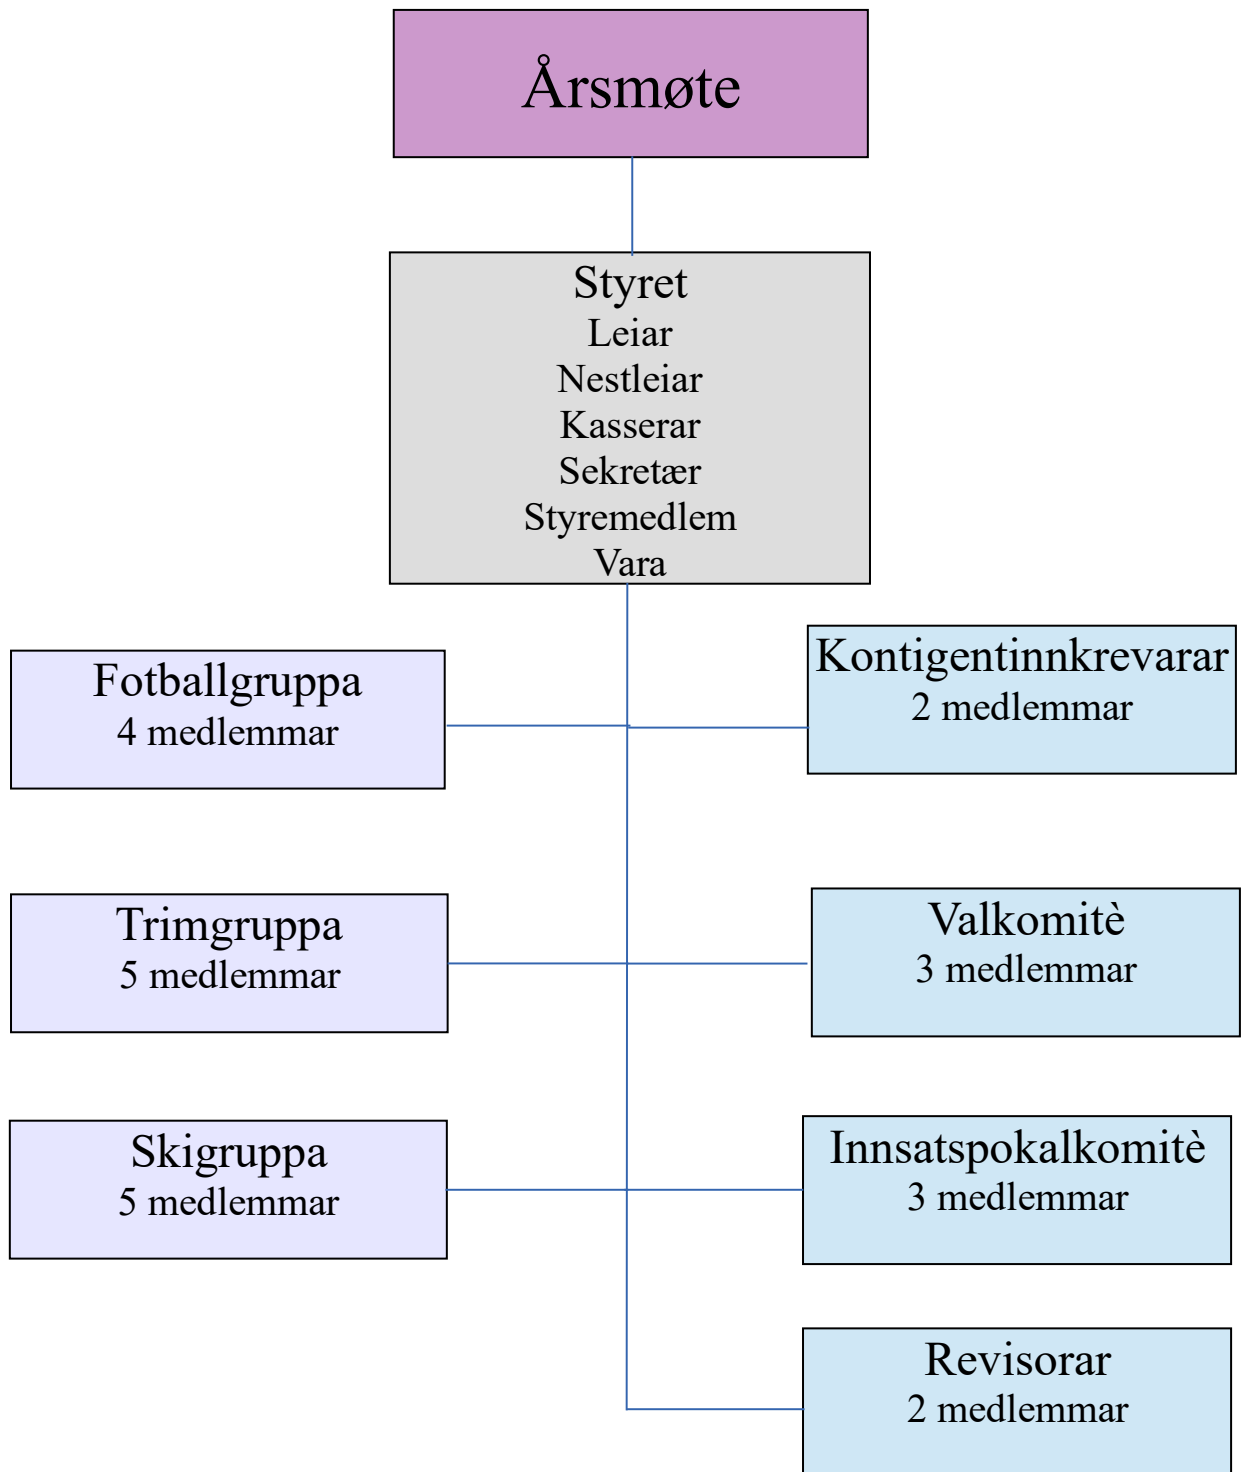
Årsmøte

Styret
Leiar
Nestleiar
Kasserar
Sekretær
Styremedlem
Vara

Fotballgruppa
4 medlemmar

Kontigentinnkrevarar
2 medlemmar

Trimgruppa
5 medlemmar

Valkomitè
3 medlemmar

Skigruppa
5 medlemmar

Innsatspokalkomitè
3 medlemmar

Revisorar
2 medlemmar